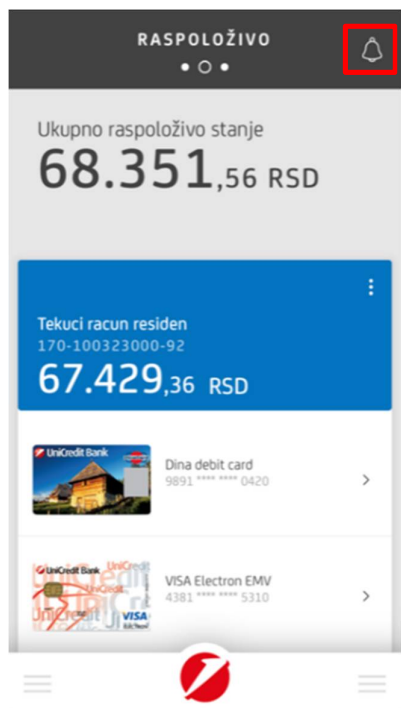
RASPOLOŽIVO

Ukupno raspoloživo stanje
68.351,56 RSD

Tekuci racun residen
170-100323000-92
67.429,36 RSD

UniCredit Bank
Dina debit card
9891 **** **** 0420

UniCredit Bank
VISA Electron EMV
4381 **** **** 5310